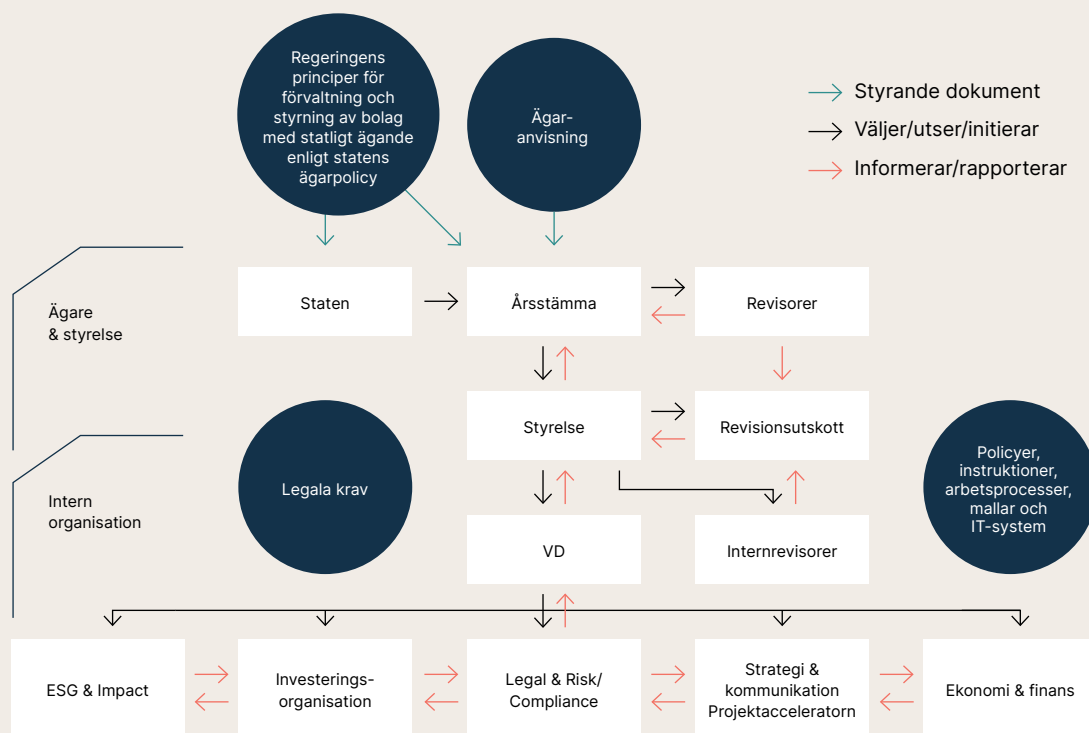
Regeringens principer för förvaltning och styrning av bolag med statligt ägande enligt statens ägarpolicy

Ägar-anvisning

Styrande dokument
Väljer/utser/initierar
Informerar/rapporterar

Ägare & styrelse

Staten

Årsstämma

Revisorer

Styrelse

Revisionsutskott

Intern organisation

Legala krav

VD

Internrevisorer

Policyer, instruktioner, arbetsprocesser, mallar och IT-system

ESG & Impact

Investerings-organisation

Legal & Risk/ Compliance

Strategi & kommunikation Projektacceleratorn

Ekonomi & finans